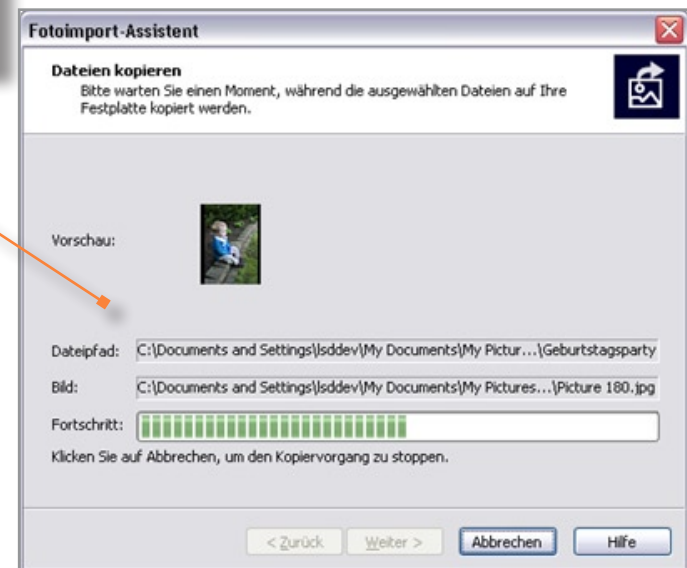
Fotoimport-Assistent

Dateien kopieren
Bitte warten Sie einen Moment, während die ausgewählten Dateien auf Ihre Festplatte kopiert werden.

Vorschau:

Dateipfad: C:\Documents and Settings\lsddev\My Documents\My Pictur...\Geburtstagsparty

Bild: C:\Documents and Settings\lsddev\My Documents\My Pictures...\Picture 180.jpg

Fortschritt:

Klicken Sie auf Abbrechen, um den Kopiervorgang zu stoppen.

< Zurück
Weiter >
Abbrechen
Hilfe